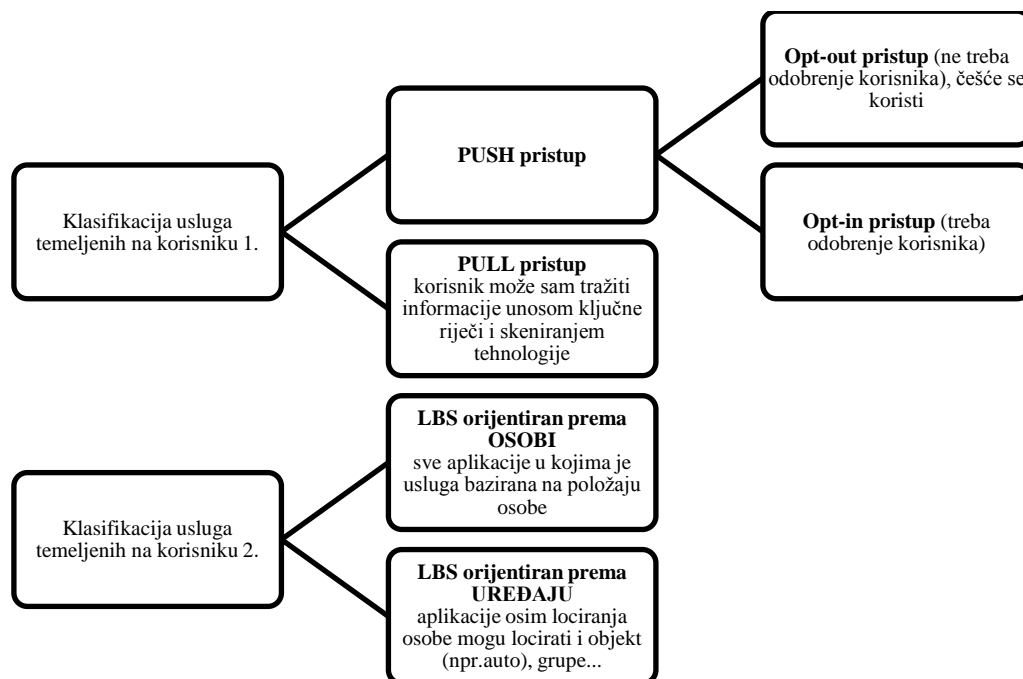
Klasifikacija usluga temeljenih na korisniku 1.

PUSH pristup

Opt-out pristup (ne treba odobrenje korisnika), češće se koristi

Opt-in pristup (treba odobrenje korisnika)

PULL pristup
korisnik može sam tražiti informacije unosom ključne riječi i skeniranjem tehnologije

Klasifikacija usluga temeljenih na korisniku 2.

LBS orijentiran prema OSOBI
sve aplikacije u kojima je usluga bazirana na položaju osobe

LBS orijentiran prema UREĐAJU
aplikacije osim lociranja osobe mogu locirati i objekt (npr.auto), grupe...